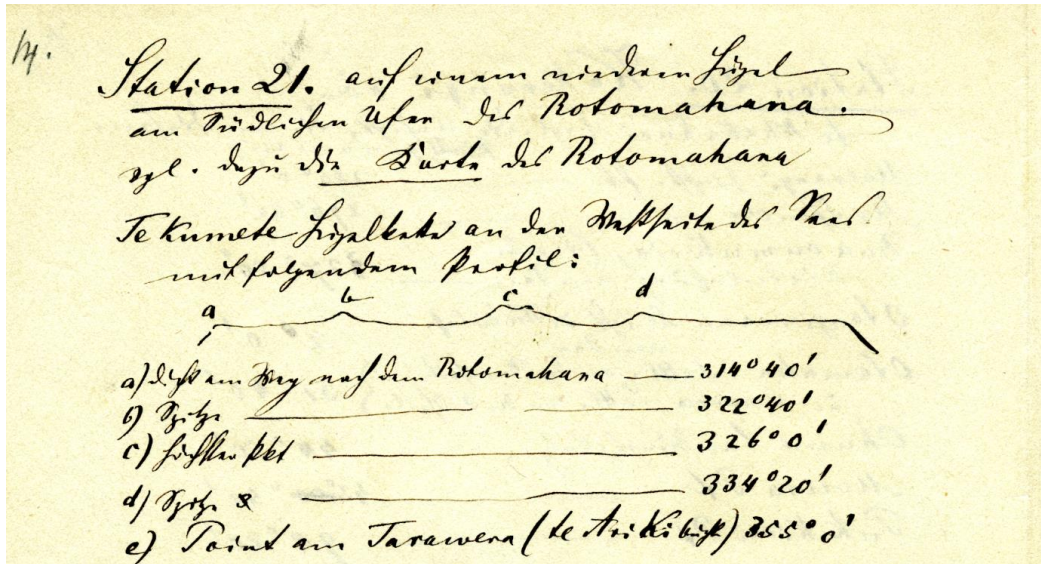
14.

Station 21. auf einem niedrigen Hügel am südlichen Ufer des Rotomahana. vgl. dazu die Karte des Rotomahana

Te kumete Hügelkette an der Westseite des Sees mit folgendem Profil:

a b c d

a) Absatz am Weg nach dem Rotomahana — 314°40'
b) Spitze — — 322°40'
c) höchster Pkt — 326°0'
d) Spitze — 334°20'
e) Point am Tarawera (Te Ariki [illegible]) 355°0'